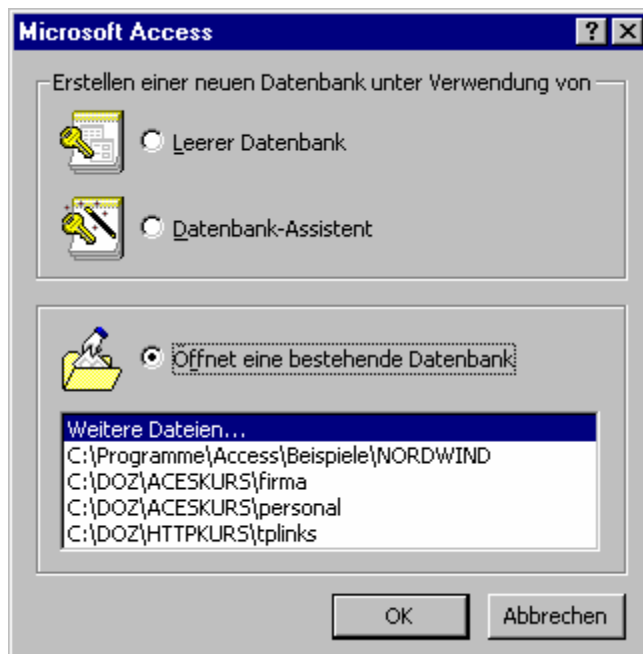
Microsoft Access

? X

Erstellen einer neuen Datenbank unter Verwendung von

Leerer Datenbank

Datenbank-Assistent

Öffnet eine bestehende Datenbank

Weitere Dateien...
C:\Programme\Access\Beispiele\NORDWIND
C:\DOZ\ACESKURS\firma
C:\DOZ\ACESKURS\personal
C:\DOZ\HTTPKURS\tplinks

OK

Abbrechen